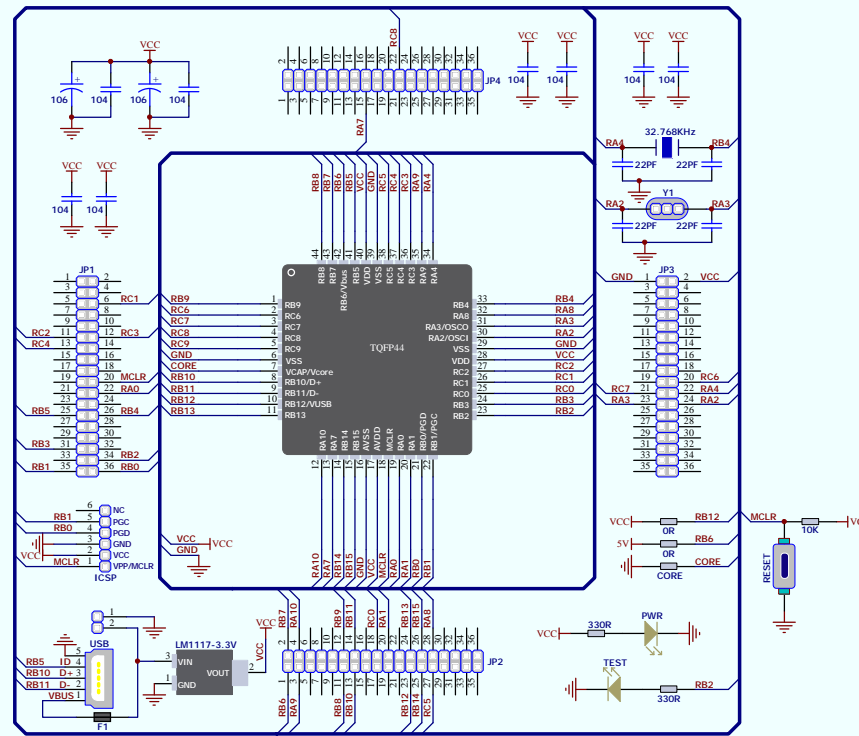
VCC
106 104 106 104
VCC VCC
104 104
RC8
2 4 6 8 10 12 14 16 18 20 22 24 26 28 30 32 34 36
1 3 5 7 9 11 13 15 17 19 21 23 25 27 29 31 33 35
JP4
RA7
VCC VCC
104 104
VCC VCC
104 104
RA4 32.768KHz RB4
22PF 22PF
Y1
RA2 RA3
22PF 22PF
RB8 RB7 RB6 RB5 VCC GND RC5 RC4 RC3 RA9 RA4
44 43 42 41 40 39 38 37 36 35 34
RB8 RB7 RB6/Vbus RB5 VDD VSS RC5 RC4 RC3 RA9 RA4
TQFP44
JP1
RC1 RB9 1 RB9
RC6 2 RC6
RC7 3 RC7
RC2 RC3 RC8 4 RC8
RC4 RC9 5 RC9
GND 6 VSS
CORE 7 VCAP/Vcore
MCLR RB10 8 RB10/D+
RA0 RB11 9 RB11/D-
RB12 10 RB12/VUSB
RB5 RB4 RB13 11 RB13
RB3
RB2
RB1 RB0
RB4 33 RB4
RA8 32 RA8
RA3 31 RA3/OSCO
RA2 30 RA2/OSCI
GND 29 VSS
VCC 28 VDD
RC2 27 RC2
RC1 26 RC1
RC0 25 RC0
RB3 24 RB3
RB2 23 RB2
GND JP3 VCC
RC6
RC7 RA4
RA3 RA2
RA10 RA7 RB14 RB15 AVSS AVDD MCLR RA0 RA1 RB0/PGD RB1/PGC
12 13 14 15 16 17 18 19 20 21 22
6 NC
RB1 5 PGC
RB0 4 PGD
3 GND
VCC 2 VCC
MCLR 1 VPP/MCLR
ICSP
VCC
GND
RA10 RA7 RB14 RB15 GND VCC MCLR RA0 RA1 RB0 RB1
VCC 0R RB12
5V 0R RB6
CORE CORE
MCLR 10K VCC
RESET
1
2
USB
LM1117-3.3V
VCC
RB7 RA10
RB9 RB11 RC0 RB15 RB13 RA8
3 VIN
1 GND VOUT 2
VCC
5
RB5 ID 4
RB10 D+ 3
RB11 D- 2
VBUS 1
F1
RB6 RA9 RB8 RB10 RB12 RA1 RC5
JP2
VCC 330R PWR
TEST
330R RB2